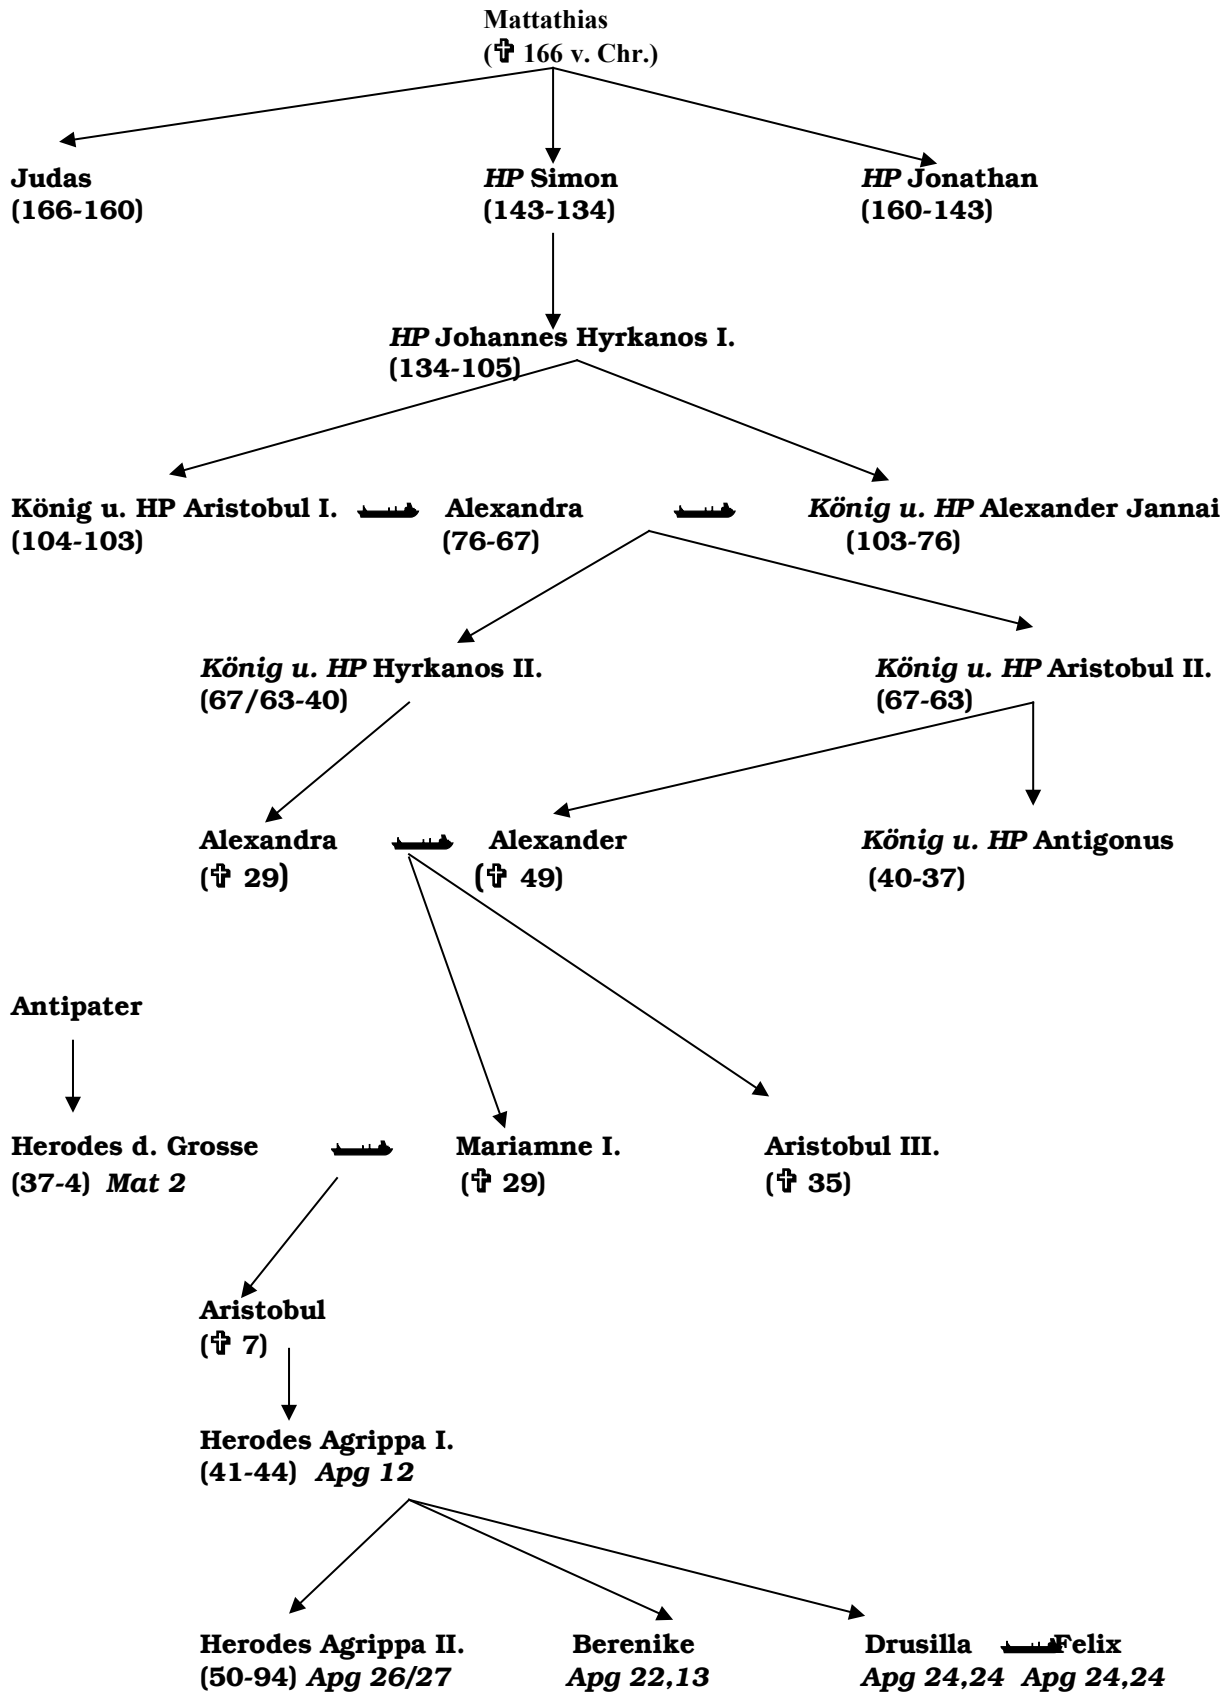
Mattathias
(✝ 166 v. Chr.)

Judas
(166-160)

HP Simon
(143-134)

HP Jonathan
(160-143)

HP Johannes Hyrkanos I.
(134-105)

König u. HP Aristobul I.
(104-103)

Alexandra
(76-67)

König u. HP Alexander Jannai
(103-76)

König u. HP Hyrkanos II.
(67/63-40)

König u. HP Aristobul II.
(67-63)

Alexandra
(✝ 29)

Alexander
(✝ 49)

König u. HP Antigonus
(40-37)

Antipater

Herodes d. Grosse
(37-4) Mat 2

Mariamne I.
(✝ 29)

Aristobul III.
(✝ 35)

Aristobul
(✝ 7)

Herodes Agrippa I.
(41-44) Apg 12

Herodes Agrippa II.
(50-94) Apg 26/27

Berenike
Apg 22,13

Drusilla
Apg 24,24

Felix
Apg 24,24